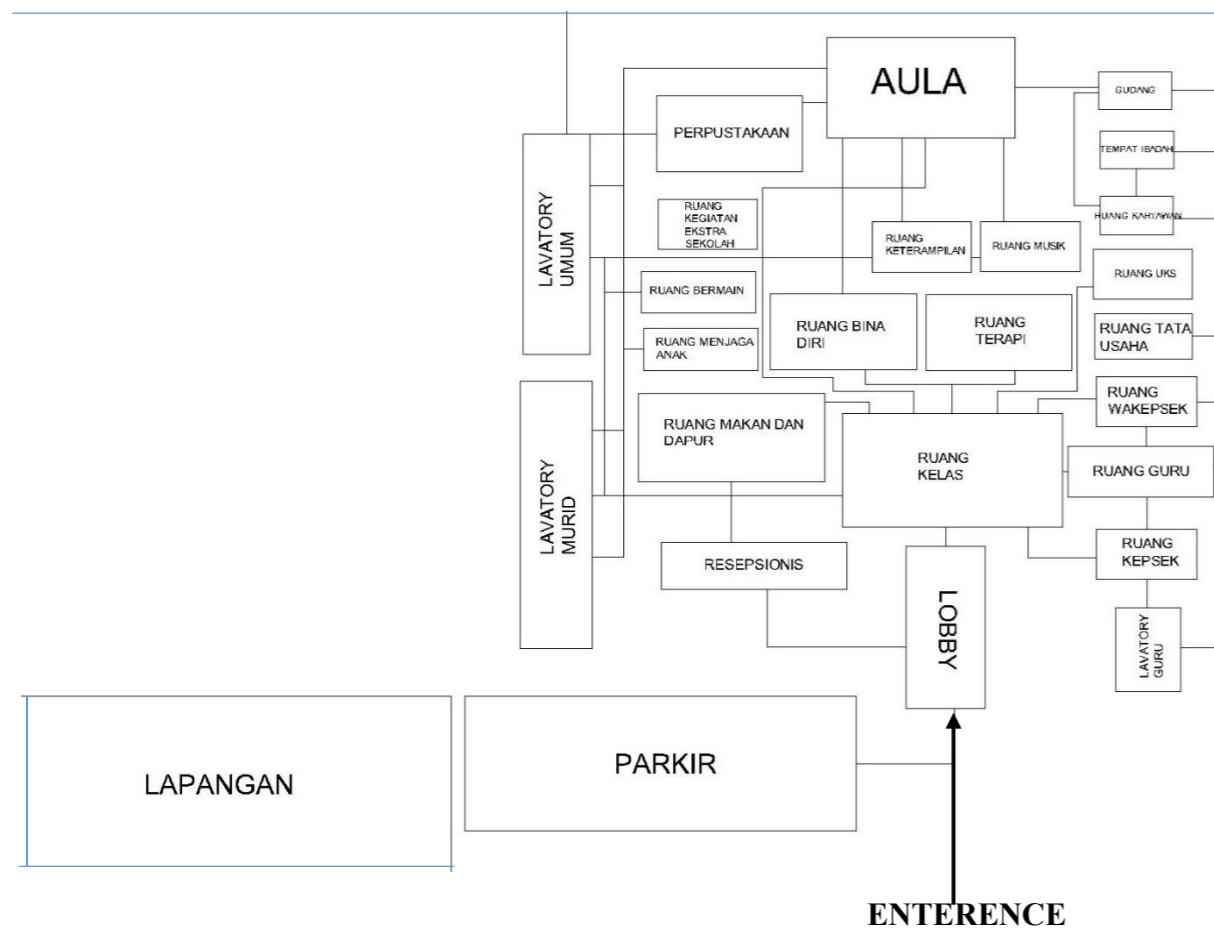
AULA

GUDANG

PERPUSTAKAAN

TEMPAT IBADAH

LAVATORY UMUM

RUANG KEGIATAN EKSTRA SEKOLAH

RUANG KARYAWAN

RUANG KETERAMPILAN

RUANG MUSIK

RUANG UKS

RUANG BERMAIN

RUANG BINA DIRI

RUANG TERAPI

RUANG TATA USAHA

RUANG MENJAGA ANAK

RUANG WAKEPSEK

RUANG MAKAN DAN DAPUR

RUANG KELAS

RUANG GURU

LAVATORY MURID

RUANG KEPSEK

RESEPSIONIS

LOBBY

LAVATORY GURU

LAPANGAN

PARKIR

ENTERENCE